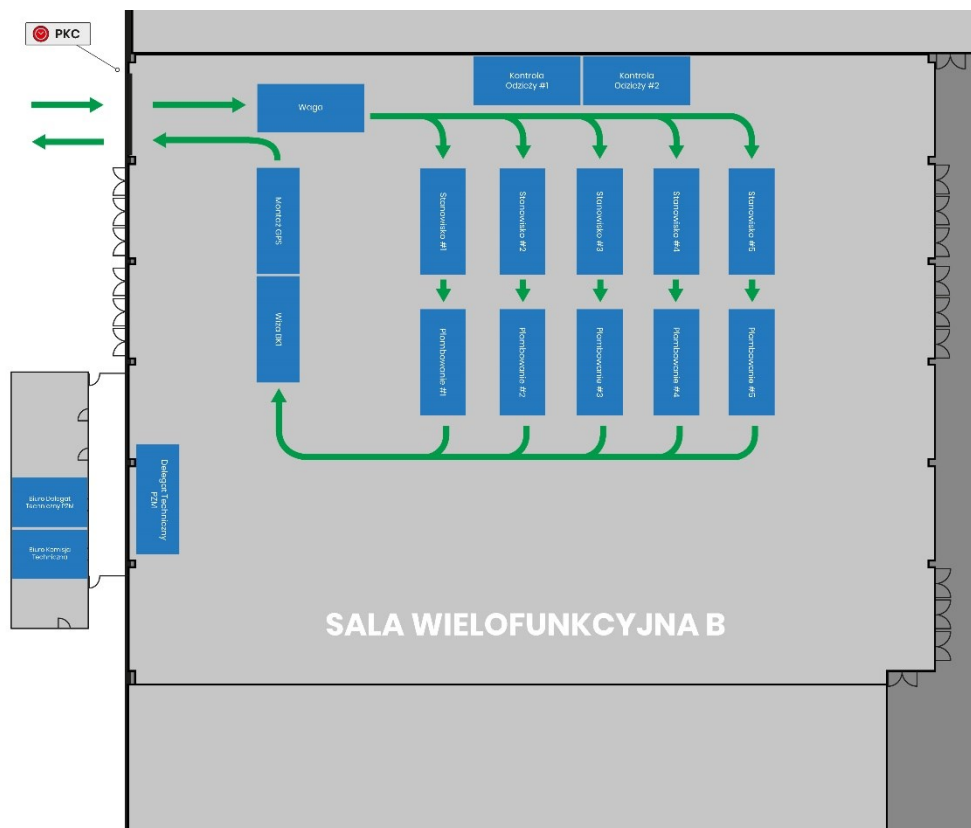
PKC

Kontrola Odzieży #1

Kontrola Odzieży #2

Waga

Montaż GPS

Wizja BK1

Stanowisko #1

Stanowisko #2

Stanowisko #3

Stanowisko #4

Stanowisko #5

Plombowanie #1

Plombowanie #2

Plombowanie #3

Plombowanie #4

Plombowanie #5

Biuro Delegat Techniczny PZM

Biuro Komisji Technicznej

Delegat Techniczny PZM

SALA WIELOFUNKCYJNA B